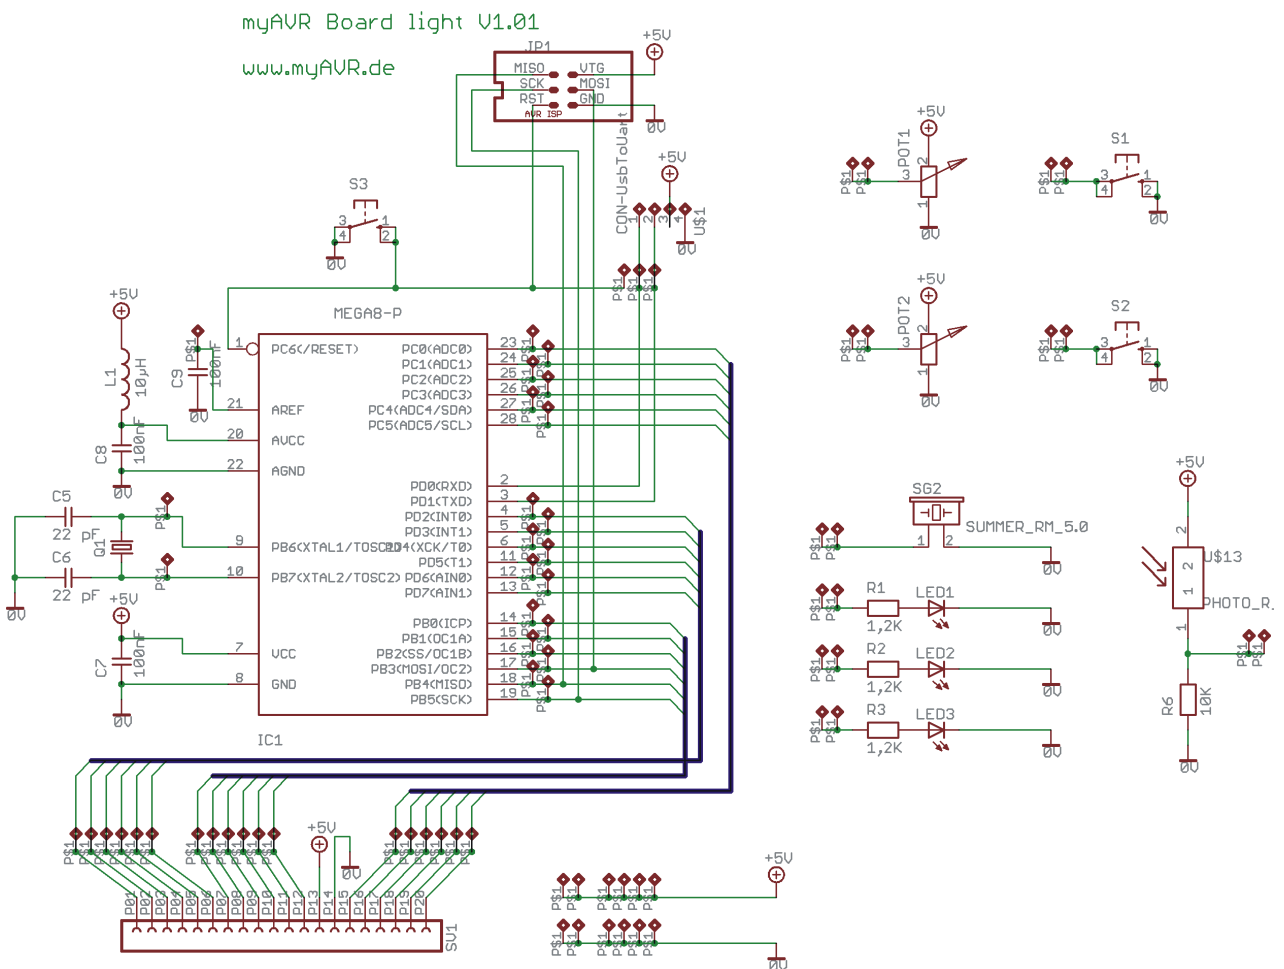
myAVR Board light V1.01

www.myAVR.de

JP1
MISO VTG
SCK MOSI
RST GND
AVR ISP
+5V
0V

CON-UsbToUart
+5V
1 2 3 4
U$1
0V

S3
3 1
4 2
0V

MEGA8-P
IC1

PC6(/RESET) 1
AREF 21
AVCC 20
AGND 22
PB6(XTAL1/TOSC1) 9
PB7(XTAL2/TOSC2) 10
VCC 7
GND 8

PC0(ADC0) 23
PC1(ADC1) 24
PC2(ADC2) 25
PC3(ADC3) 26
PC4(ADC4/SDA) 27
PC5(ADC5/SCL) 28
PD0(RXD) 2
PD1(TXD) 3
PD2(INT0) 4
PD3(INT1) 5
PD4(XCK/T0) 6
PD5(T1) 11
PD6(AIN0) 12
PD7(AIN1) 13
PB0(ICP) 14
PB1(OC1A) 15
PB2(SS/OC1B) 16
PB3(MOSI/OC2) 17
PB4(MISO) 18
PB5(SCK) 19

+5V
L1 10µH
C9 100nF
C8 100nF
0V
C5 22 pF
C6 22 pF
Q1
0V
+5V
C7 100nF
0V

+5V
POT1
3 2 1
0V

S1
3 1
4 2
0V

+5V
POT2
3 2 1
0V

S2
3 1
4 2
0V

SG2
SUMMER_RM_5.0
1 2
0V

R1 1,2K LED1 0V
R2 1,2K LED2 0V
R3 1,2K LED3 0V

+5V
U$13
PHOTO_R
2 1
R6 10K
0V

PS1

+5V
0V
P01 P02 P03 P04 P05 P06 P07 P08 P09 P10 P11 P12 P13 P14 P15 P16 P17 P18 P19 P20
SV1

+5V
0V